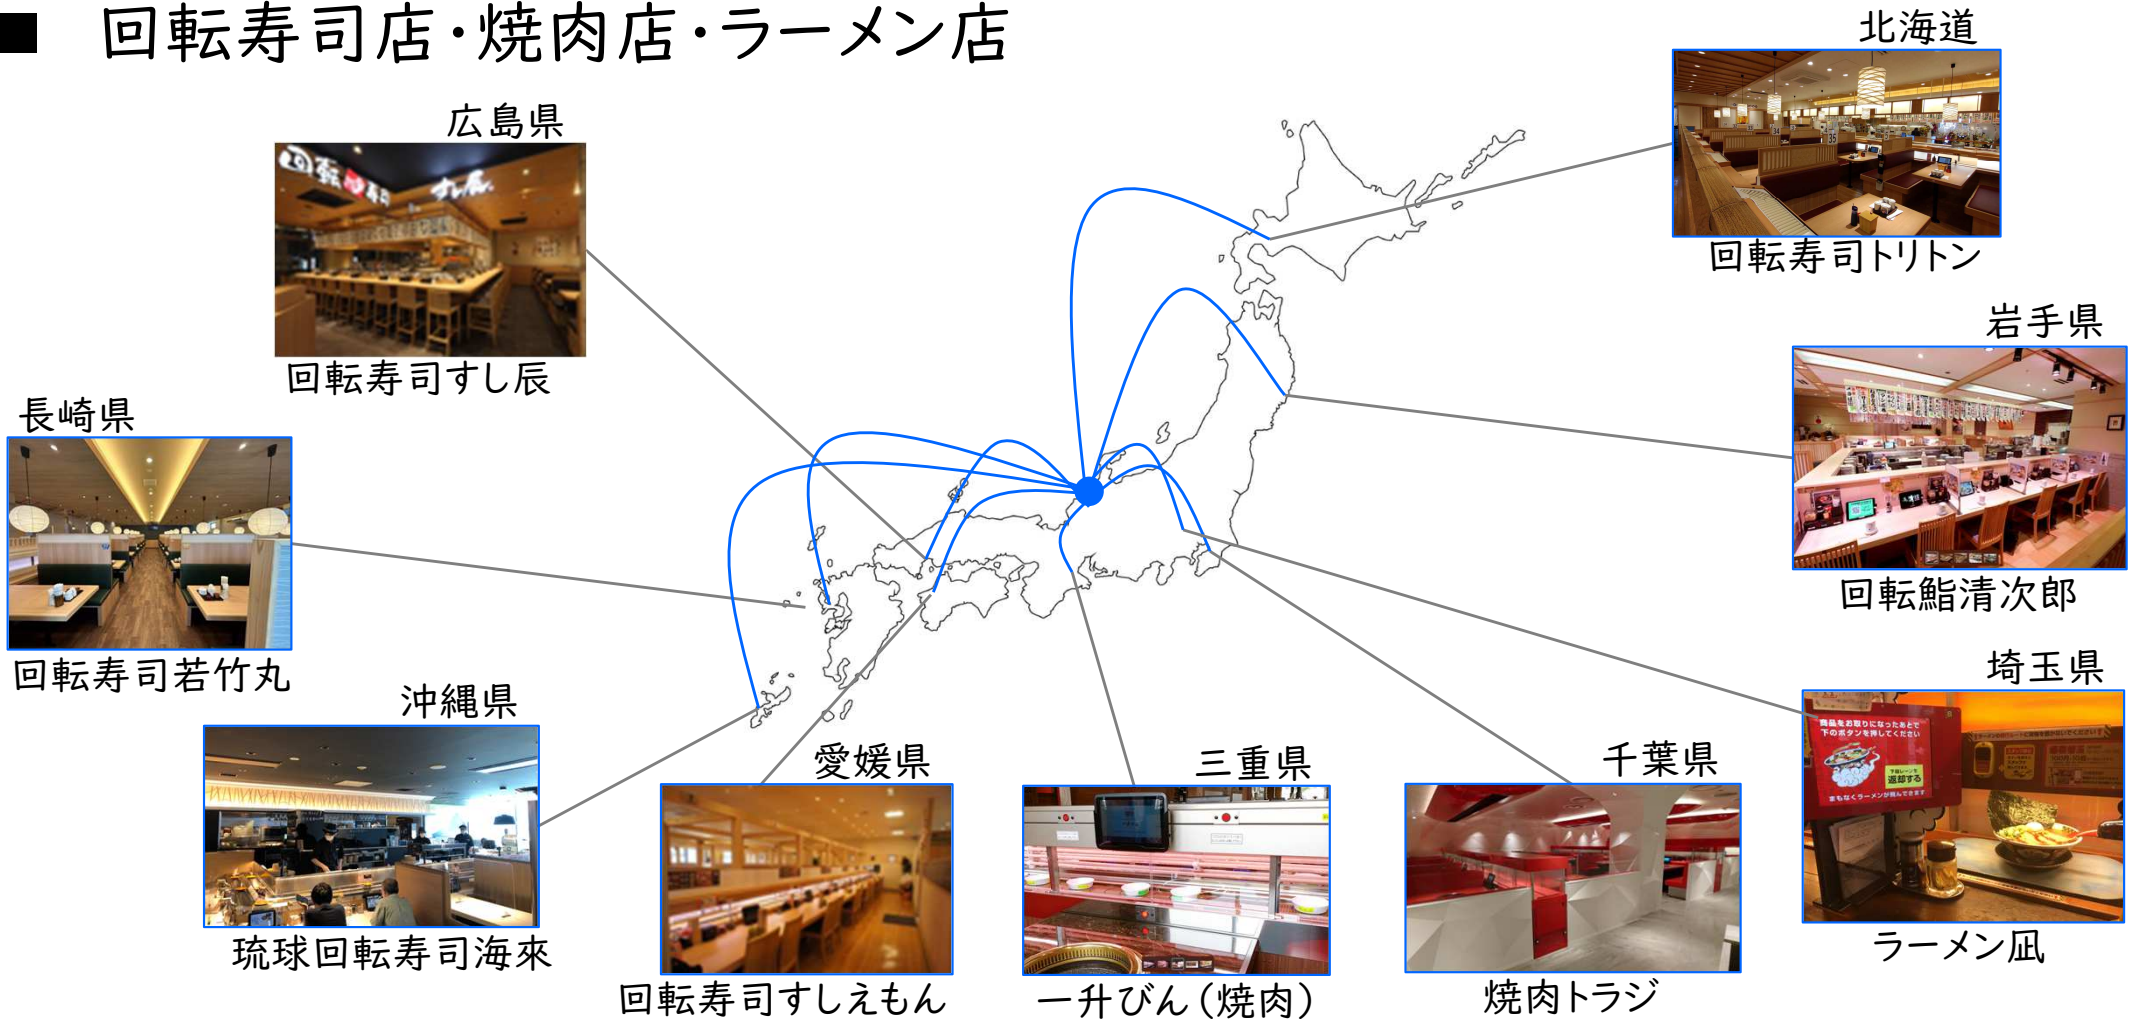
■ 回転寿司店・焼肉店・ラーメン店

北海道
回転寿司トリトン

広島県
回転寿司すし辰

岩手県
回転鮨清次郎

長崎県
回転寿司若竹丸

埼玉県
ラーメン凪

沖縄県
琉球回転寿司海來

愛媛県
回転寿司すしえもん

三重県
一升びん（焼肉）

千葉県
焼肉トラジ